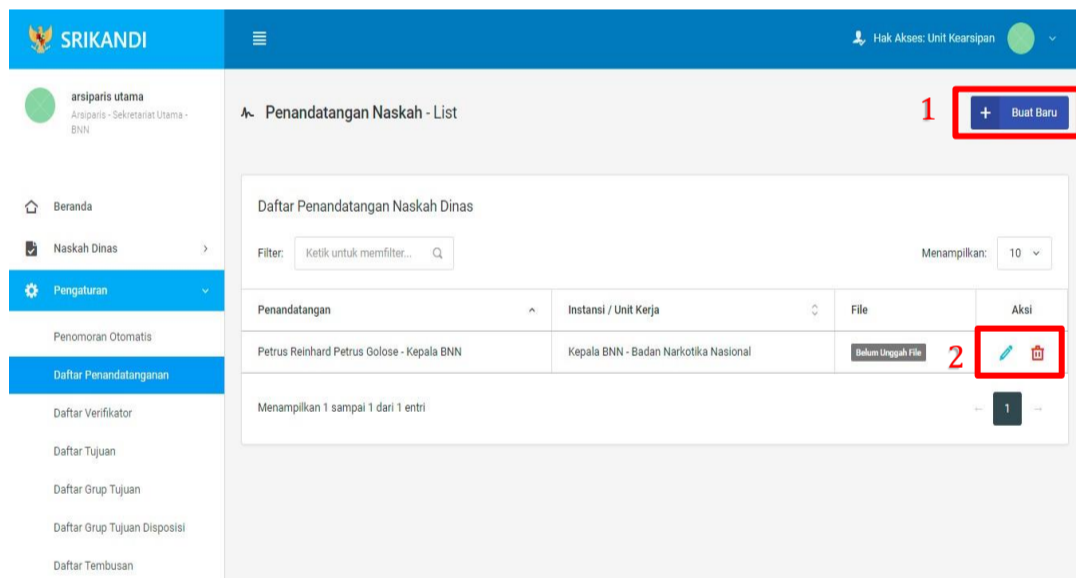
SRIKANDI

Hak Akses: Unit Kearsipan

arsiparis utama
Arsiparis - Sekretariat Utama - BNN

Beranda
Naskah Dinas
Pengaturan
Penomoran Otomatis
Daftar Penandatanganan
Daftar Verifikator
Daftar Tujuan
Daftar Grup Tujuan
Daftar Grup Tujuan Disposisi
Daftar Tembusan

Penandatangan Naskah - List

1

+ Buat Baru

Daftar Penandatangan Naskah Dinas

Filter: Ketik untuk memfilter...

Menampilkan: 10

| Penandatangan | Instansi / Unit Kerja | File | Aksi |
|---|---|---|---|
| Petrus Reinhard Petrus Golose - Kepala BNN | Kepala BNN - Badan Narkotika Nasional | Belum Unggah File | 2 |

Menampilkan 1 sampai 1 dari 1 entri

← 1 →